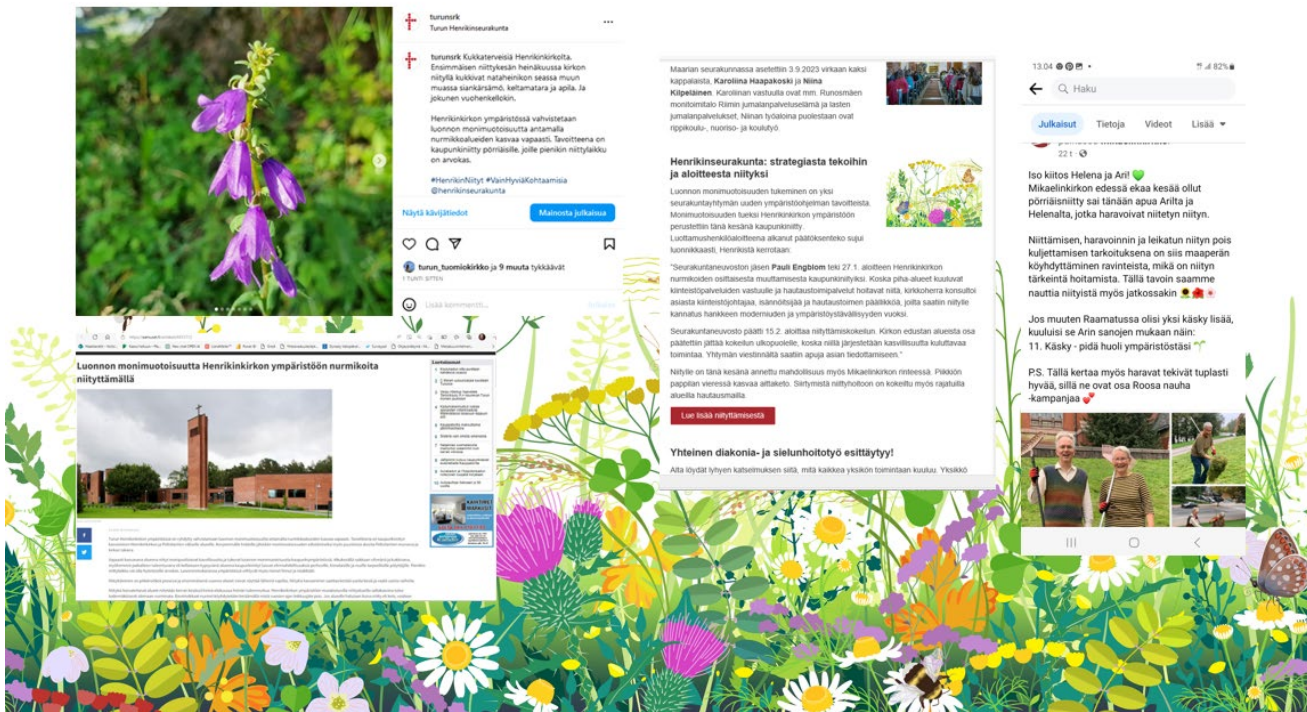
turunsrk
Turun Henrikinseurakunta

turunsrk Kukkaterveisiä Henrikinkirkolta. Ensimmäisen niittykesän heinäkuussa kirkon niityllä kukkivat nataheinikon seassa muun muassa siankärsämö, keltamatara ja apila. Ja jokunen vuohenkellokin.

Henrikinkirkon ympäristössä vahvistetaan luonnon monimuotoisuutta antamalla nurmikkoalueiden kasvaa vapaasti. Tavoitteena on kaupunkiniitty pörriäisille, joille pienkin niittylaikku on arvokas.

#HenrikinNiityt #VainHyviäKohtaamisia @henrikinseurakunta

Näytä kävijätiedot
Mainosta julkaisua

turun_tuomiokirkko ja 9 muuta tykkäävät
1 TUNTI SITTEN

Lisää kommentti...
Julkaise

Maarian seurakunnassa asetettiin 3.9.2023 virkaan kaksi kappalaista, Karoliina Haapakoski ja Niina Kilpeläinen. Karoliinan vastuulla ovat mm. Runosmäen monitoimitalo Riimin jumalanpalveluselämä ja lasten jumalanpalvelukset. Niinan työaloina puolestaan ovat rippikoulu-, nuoriso- ja koulutyö

Henrikinseurakunta: strategiasta tekoihin ja aloitteesta niityksi

Luonnon monimuotoisuuden tukeminen on yksi seurakuntayhtymän uuden ympäristöohjelman tavoitteista. Monimuotoisuuden tueksi Henrikinkirkon ympäristöön perustettiin tänä kesänä kaupunkiniitty. Luottamushenkilöaloitteena alkanut päätöksenteko sujui luonnikkaasti, Henrikistä kerrotaan:

"Seurakuntaneuvoston jäsen Pauli Engblom teki 27.1. aloitteen Henrikinkirkon nurmikoiden osittaisesta muuttamisesta kaupunkiniityksi. Koska piha-alueet kuuluvat kiinteistöpalveluiden vastuulle ja hautaustoimipalvelut hoitavat niitä, kirkkoherra konsultoi asiasta kiinteistöjohtajaa, isännöitsijää ja hautaustoimen päällikköä, joilta saatiin niitylle kannatus hankkeen modernisuuden ja ympäristöystävällisyyden vuoksi.

Seurakuntaneuvosto päätti 15.2. aloittaa niittytämiskokeilun. Kirkon edustan alueista osa päätettiin jättää kokeilun ulkopuolelle, koska niillä järjestetään kasvillisuutta kuluttavaa toimintaa. Yhtymän viestinnältä saatiin apuja asian tiedottamiseen."

Niitylle on tänä kesänä annettu mahdollisuus myös Mikaelinkirkon rinteessä. Pikkiön pappilan vieressä kasvaa aittaketo. Siirtymistä niittyhoitoon on kokeiltu myös rajatuilla alueilla hautausmailla.

Lue lisää niittytämisestä

Yhteinen diakonia- ja sielunhoitotyö esittäytyy!

Alta löydät lyhyen katsemuksen siitä, mitä kaikkea yksikön toimintaan kuuluu. Yksikkö

13.04
82%
Haku
Julkaisut Tietoja Videot Lisää
22 t

Iso kiitos Helena ja Ari! 💚
Mikaelinkirkon edessä ekaa kesää ollut pörriäisniitty sai tänään apua Ariltа ja Helenalta, jotka haravoivat niitetyn niityn.

Niittämisen, haravoinnin ja leikatun niityn pois kuljettamisen tarkoituksena on siis maaperän köyhdyttäminen ravinteista, mikä on niityn tärkeintä hoitamista. Tällä tavoin saamme nauttia niityistä myös jatkossakin

Jos muuten Raamatussa olisi yksi käsky lisää, kuuluisi se Arin sanojen mukaan näin:
11. Käsky - pidä huoli ympäristöstäsi 🌱

P.S. Tällä kertaa myös haravat tekivät tuplasti hyvää, sillä ne ovat osa Roosa nauha -kampanjaa 💕

Luonnon monimuotoisuutta Henrikinkirkon ympäristöön nurmikoita niityttämällä